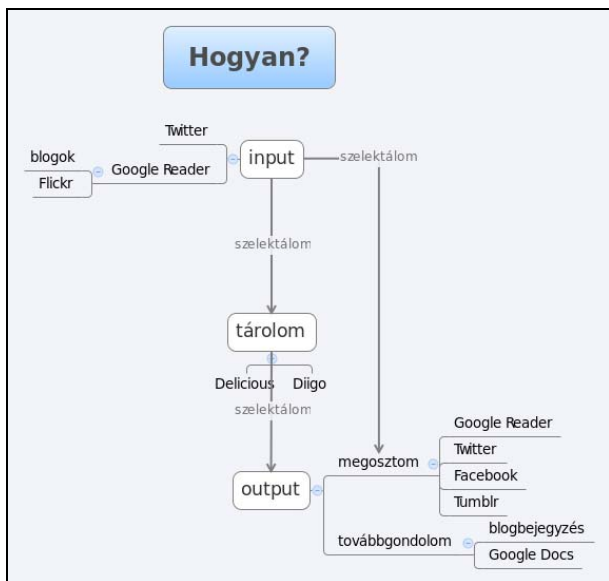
Hogyan?

Twitter
blogok
Google Reader
Flickr
input
szelektálom
szelektálom
tárolom
Delicious
Diigo
szelektálom
output
megosztom
Google Reader
Twitter
Facebook
Tumblr
továbbgondolom
blogbejegyzés
Google Docs